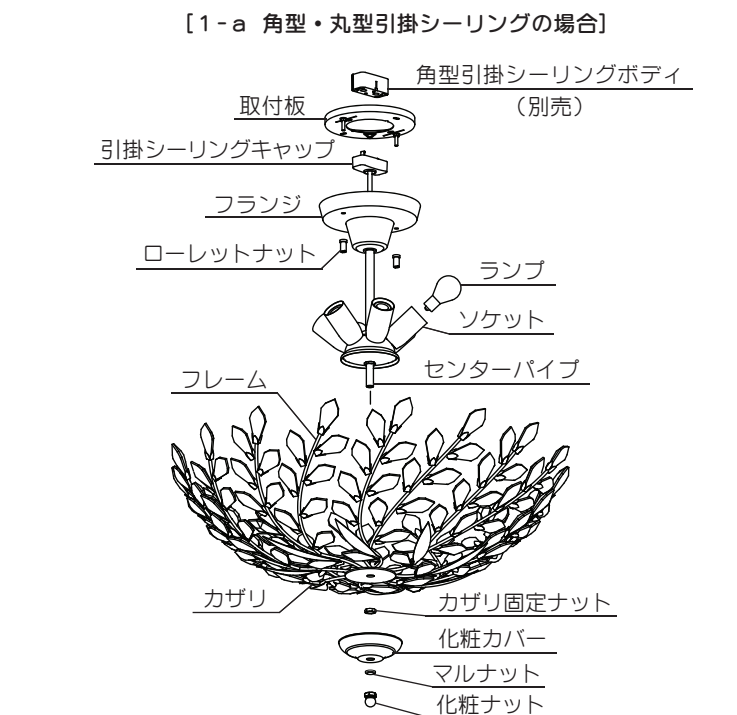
［1-a 角型・丸型引掛シーリングの場合］

角型引掛シーリングボディ
（別売）

取付板

引掛シーリングキャップ

フランジ

ローレットナット

ランプ

ソケット

センターパイプ

フレーム

カザリ

カザリ固定ナット

化粧カバー

マルナット

化粧ナット